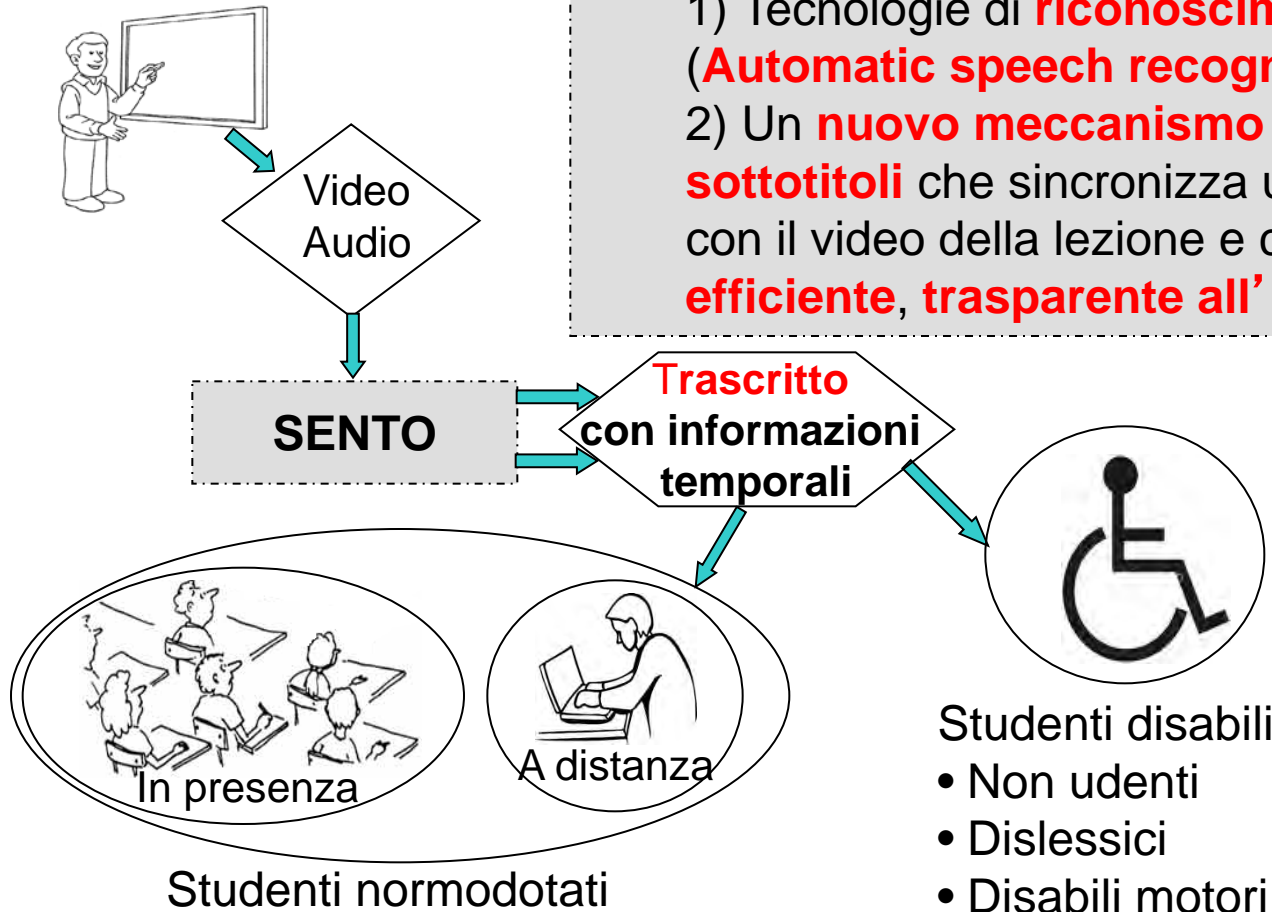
1) Tecnologie di **riconoscim**
(**Automatic speech recogn**
2) Un **nuovo meccanismo**
**sottotitoli** che sincronizza u
con il video della lezione e d
**efficiente**, **trasparente all'**

Video
Audio

SENTO

Trascritto
con informazioni
temporali

In presenza

A distanza

Studenti normodotati

Studenti disabili
• Non udenti
• Dislessici
• Disabili motori